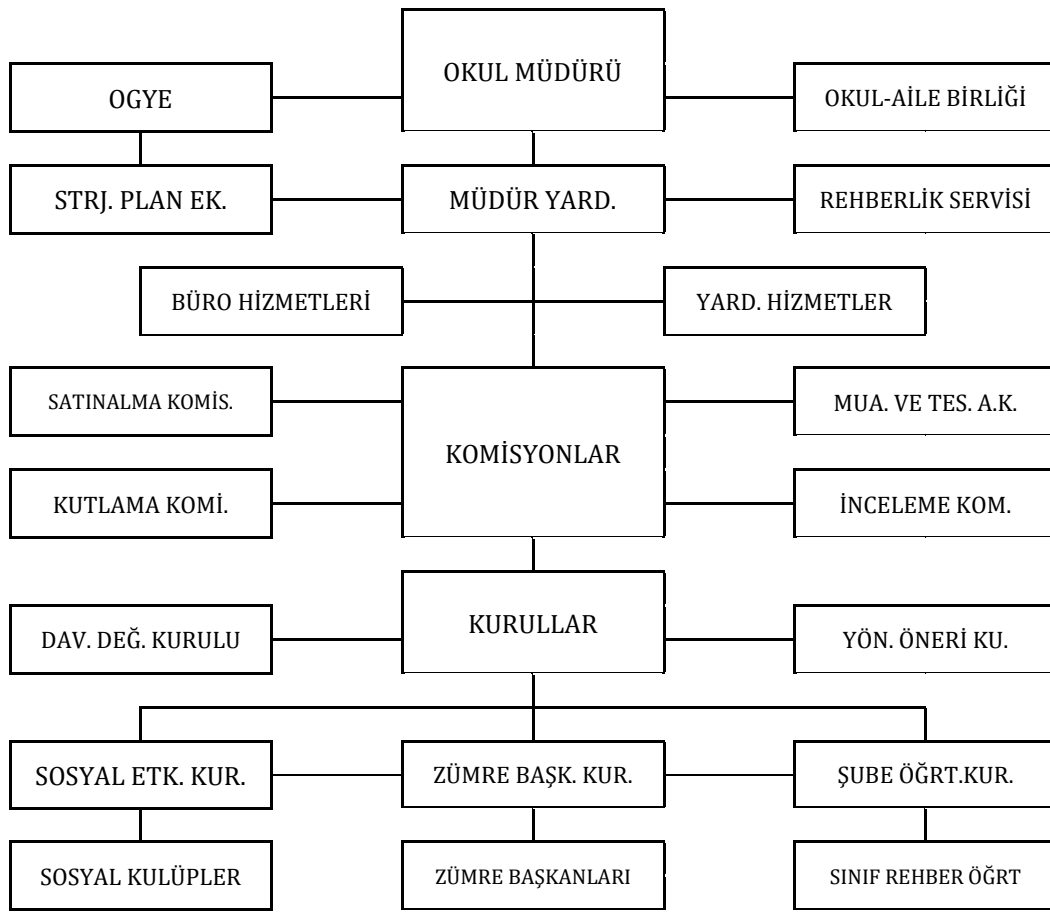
OGYE

OKUL MÜDÜRÜ

OKUL-AİLE BİRLİĞİ

STRJ. PLAN EK.

MÜDÜR YARD.

REHBERLİK SERVİSİ

BÜRO HİZMETLERİ

YARD. HİZMETLER

SATINALMA KOMİS.

MUA. VE TES. A.K.

KOMİSYONLAR

KUTLAMA KOMİ.

İNCELEME KOM.

DAV. DEĞ. KURULU

KURULLAR

YÖN. ÖNERİ KU.

SOSYAL ETK. KUR.

ZÜMRE BAŞK. KUR.

ŞUBE ÖĞRT.KUR.

SOSYAL KULÜPLER

ZÜMRE BAŞKANLARI

SINIF REHBER ÖĞRT